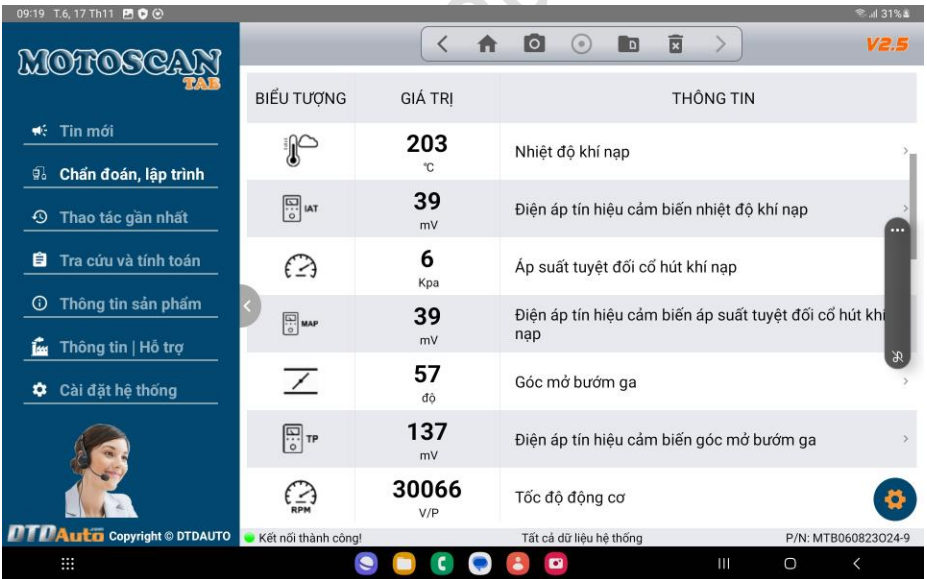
09:19 T.6, 17 Th11 31%

MOTOSCAN TAB

V2.5

Tin mới

Chẩn đoán, lập trình

Thao tác gần nhất

Tra cứu và tính toán

Thông tin sản phẩm

Thông tin | Hỗ trợ

Cài đặt hệ thống

| BIỂU TƯỢNG | GIÁ TRỊ | THÔNG TIN |
|---|---|---|
| | 203 °C | Nhiệt độ khí nạp |
| IAT | 39 mV | Điện áp tín hiệu cảm biến nhiệt độ khí nạp |
| | 6 Kpa | Áp suất tuyệt đối cổ hút khí nạp |
| MAP | 39 mV | Điện áp tín hiệu cảm biến áp suất tuyệt đối cổ hút khí nạp |
| | 57 độ | Góc mở bướm ga |
| TP | 137 mV | Điện áp tín hiệu cảm biến góc mở bướm ga |
| RPM | 30066 V/P | Tốc độ động cơ |

DTDAuto Copyright © DTDAUTO

Kết nối thành công!

Tất cả dữ liệu hệ thống

P/N: MTB060823024-9